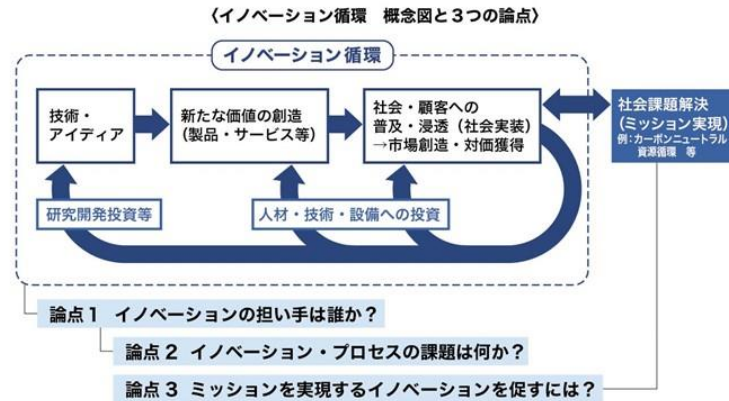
〈イノベーション循環　概念図と３つの論点〉

イノベーション循環

技術・アイディア

新たな価値の創造（製品・サービス等）

社会・顧客への普及・浸透（社会実装）→市場創造・対価獲得

社会課題解決（ミッション実現）
例：カーボンニュートラル
資源循環　等

研究開発投資等

人材・技術・設備への投資

論点１　イノベーションの担い手は誰か？

論点２　イノベーション・プロセスの課題は何か？

論点３　ミッションを実現するイノベーションを促すには？